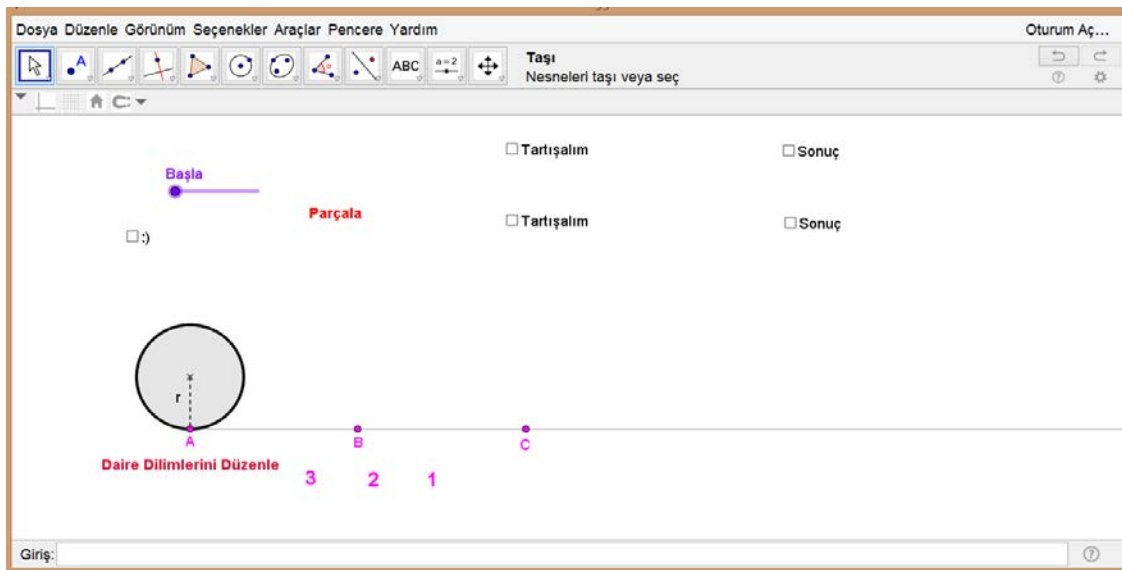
Dosya Düzenle Görünüm Seçenekler Araçlar Pencere Yardım

Oturum Aç...

ABC $a=2$

Taşı
Nesneleri taşı veya seç

Tartışalım

Sonuç

Başla

Parçala

Tartışalım

Sonuç

:)

r

A

B

C

Daire Dilimlerini Düzenle

3 2 1

Giriş: